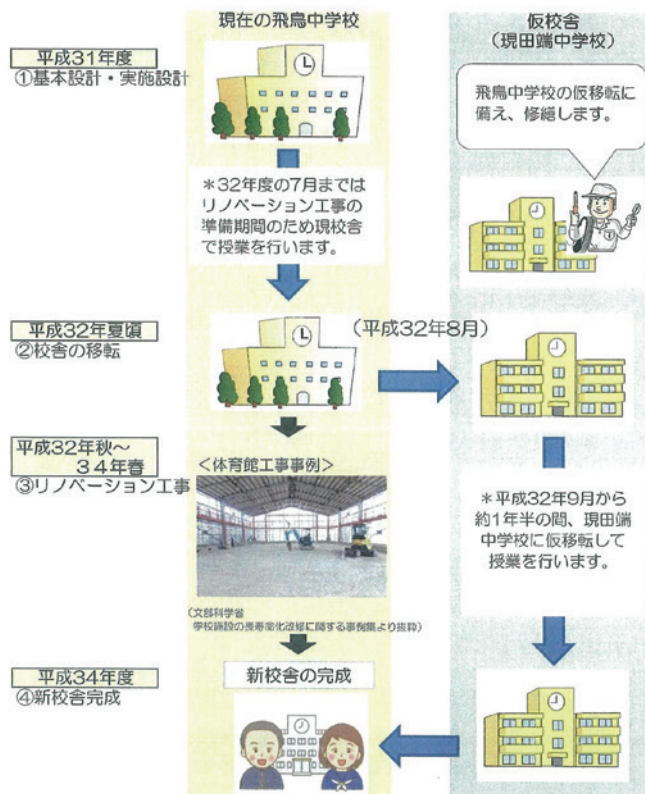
現在の飛鳥中学校

仮校舎
（現田端中学校）

平成31年度
①基本設計・実施設計

飛鳥中学校の仮移転に備え、修繕します。

＊32年度の7月まではリノベーション工事の準備期間のため現校舎で授業を行います。

平成32年夏頃
②校舎の移転

（平成32年8月）

平成32年秋～34年春
③リノベーション工事

＜体育館工事事例＞

＊平成32年9月から約1年半の間、現田端中学校に仮移転して授業を行います。

（文部科学省 学校施設の長寿命化改修に関する事例集より抜粋）

平成34年度
④新校舎完成

新校舎の完成